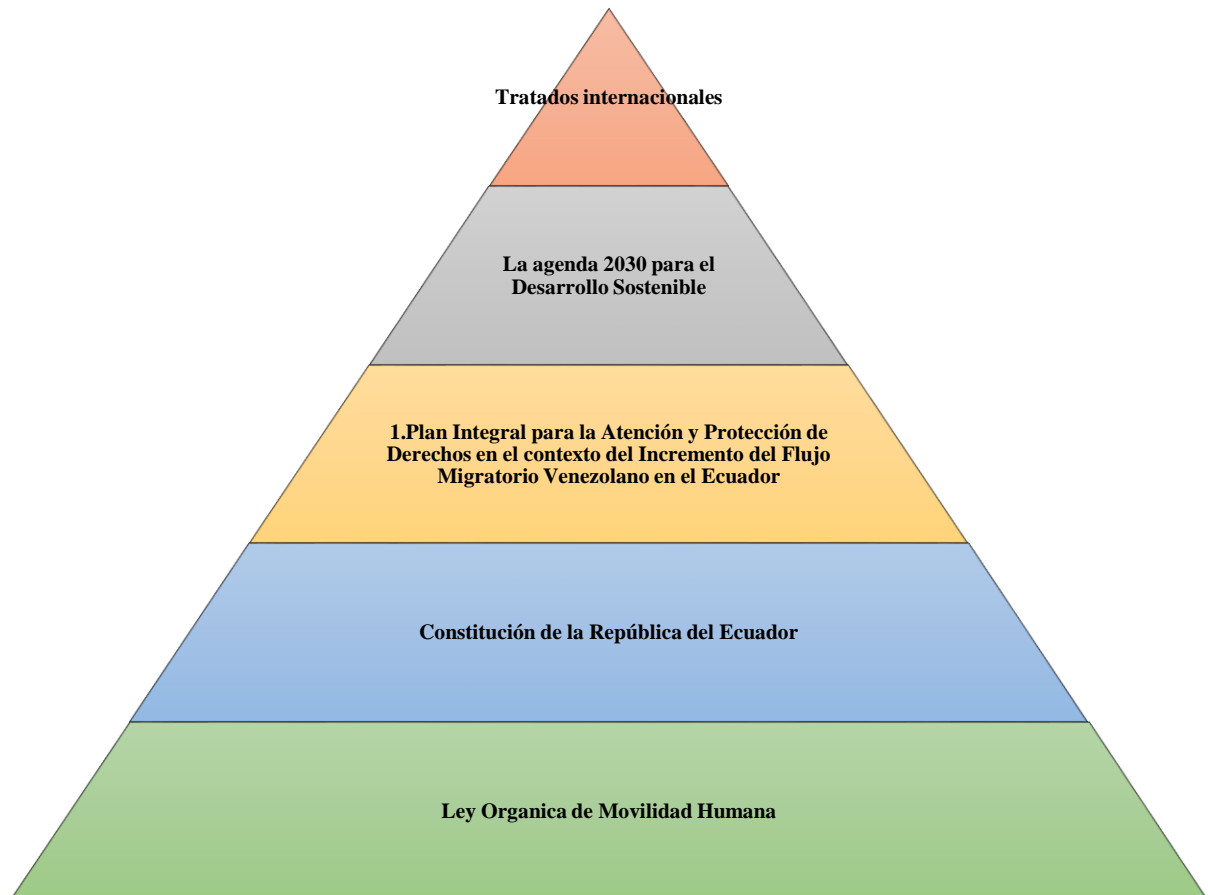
Tratados internacionales

La agenda 2030 para el Desarrollo Sostenible

1.Plan Integral para la Atención y Protección de Derechos en el contexto del Incremento del Flujo Migratorio Venezolano en el Ecuador

Constitución de la República del Ecuador

Ley Organica de Movilidad Humana